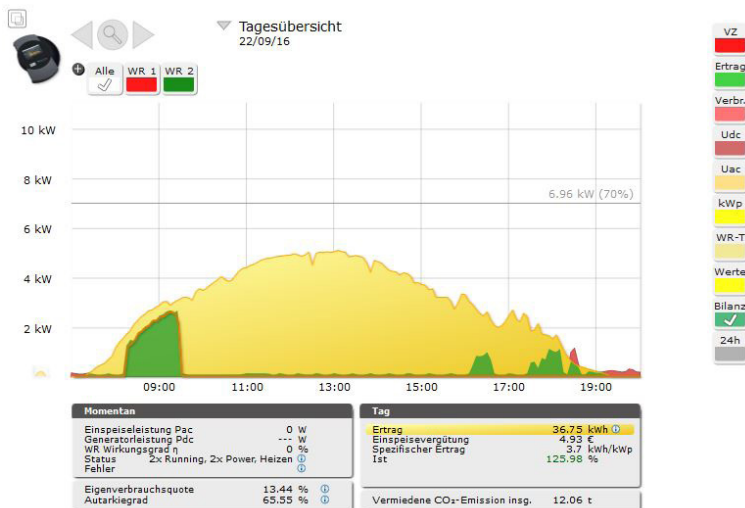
Tagesübersicht
22/09/16

Alle | WR 1 | WR 2

10 kW
8 kW
6 kW
4 kW
2 kW

6.96 kW (70%)

09:00 11:00 13:00 15:00 17:00 19:00

VZ
Ertrag
Verbr.
Udc
Uac
kWp
WR-T
Werte
Bilanz
24h

Momentan

| | |
|---|---|
| Einspeiseleistung Pac | 0 W |
| Generatorleistung Pdc | --- W |
| WR Wirkungsgrad η | 0 % |
| Status | 2x Running, 2x Power, Heizen |
| Fehler | |

| | |
|---|---|
| Eigenverbrauchsquote | 13.44 % |
| Autarkiegrad | 65.55 % |

Tag

| | |
|---|---|
| Ertrag | 36.75 kWh |
| Einspeisevergütung | 4.93 € |
| Spezifischer Ertrag | 3.7 kWh/kWp |
| Ist | 125.98 % |

Vermiedene $CO_2$-Emission insg. 12.06 t